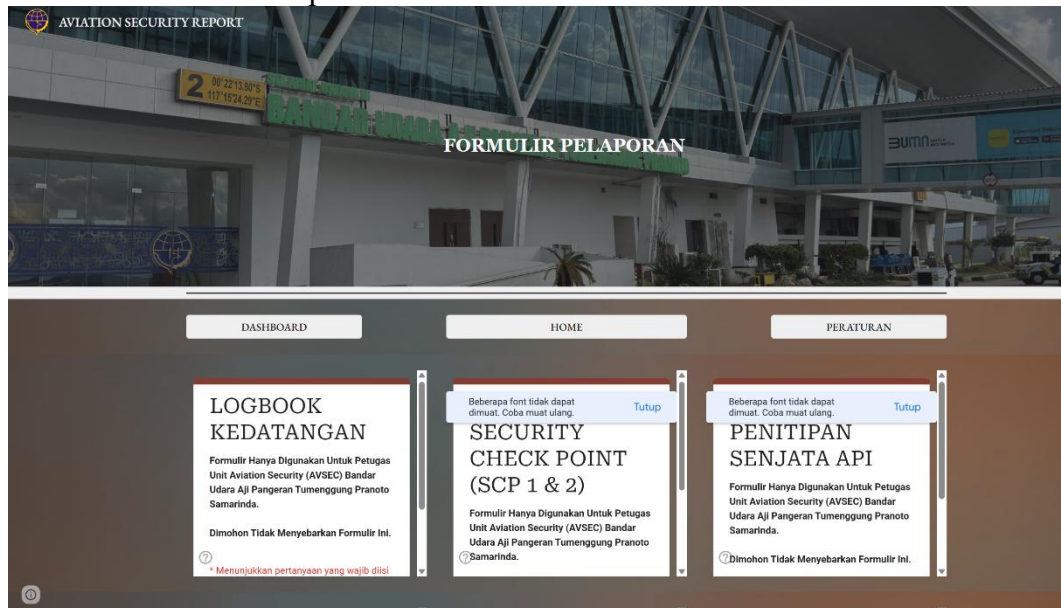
AVIATION SECURITY REPORT

2 00°22'13.80"S 117°15'24.29"E

BANDAR UDARA

BUMN

FORMULIR PELAPORAN

DASHBOARD

HOME

PERATURAN

LOGBOOK KEDATANGAN

Formulir Hanya Digunakan Untuk Petugas Unit Aviation Security (AVSEC) Bandar Udara Aji Pangeran Tumenggung Pranoto Samarinda.

Dimohon Tidak Menyebarkan Formulir Ini.

* Menunjukkan pertanyaan yang wajib diisi

Beberapa font tidak dapat dimuat. Coba muat ulang. Tutup

SECURITY CHECK POINT (SCP 1 & 2)

Formulir Hanya Digunakan Untuk Petugas Unit Aviation Security (AVSEC) Bandar Udara Aji Pangeran Tumenggung Pranoto Samarinda.

Beberapa font tidak dapat dimuat. Coba muat ulang. Tutup

PENITIPAN SENJATA API

Formulir Hanya Digunakan Untuk Petugas Unit Aviation Security (AVSEC) Bandar Udara Aji Pangeran Tumenggung Pranoto Samarinda.

Dimohon Tidak Menyebarkan Formulir Ini.